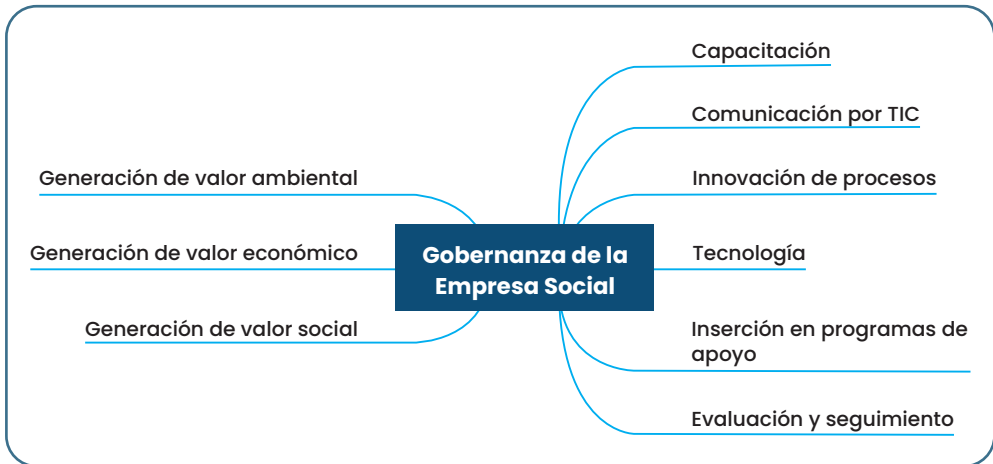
Gobernanza de la Empresa Social

Generación de valor ambiental

Generación de valor económico

Generación de valor social

Capacitación

Comunicación por TIC

Innovación de procesos

Tecnología

Inserción en programas de apoyo

Evaluación y seguimiento